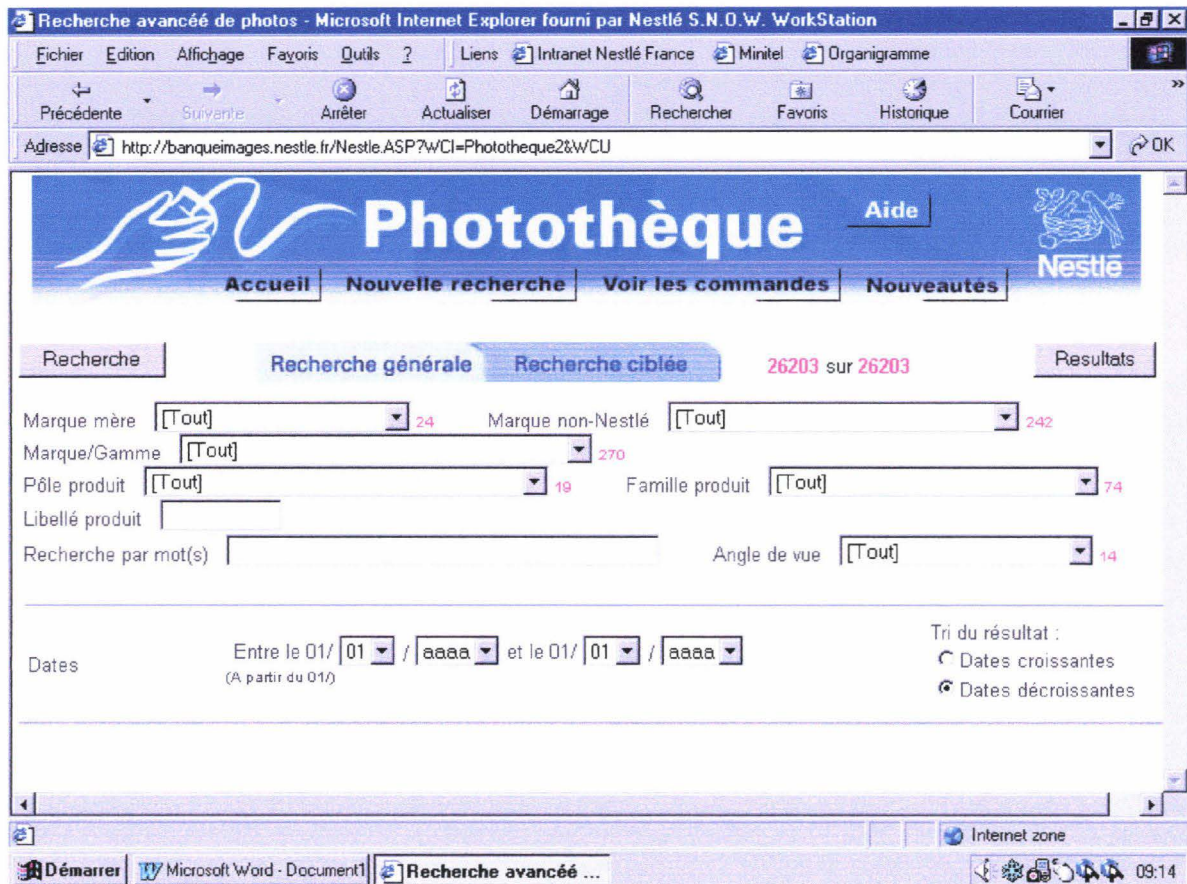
Recherche avancée de photos - Microsoft Internet Explorer fourni par Nestlé S.N.O.W. WorkStation

Fichier Edition Affichage Favoris Outils ? Liens Intranet Nestlé France Minitel Organigramme

Précédente Suivante Arrêter Actualiser Démarrage Rechercher Favoris Historique Courrier

Adresse http://banqueimages.nestle.fr/Nestle.ASP?WCI=Phototheque2&WCU OK

Photothèque

Aide

Nestlé

Accueil Nouvelle recherche Voir les commandes Nouveautés

Recherche

Recherche générale Recherche ciblée

26203 sur 26203

Resultats

Marque mère [Tout] 24

Marque non-Nestlé [Tout] 242

Marque/Gamme [Tout] 270

Pôle produit [Tout] 19

Famille produit [Tout] 74

Libellé produit

Recherche par mot(s)

Angle de vue [Tout] 14

Dates

Entre le 01/ 01 / aaaa et le 01/ 01 / aaaa

(A partir du 01/)

Tri du résultat :

Dates croissantes

Dates décroissantes

Internet zone

Démarrer Microsoft Word - Document1 Recherche avancée ... 09:14